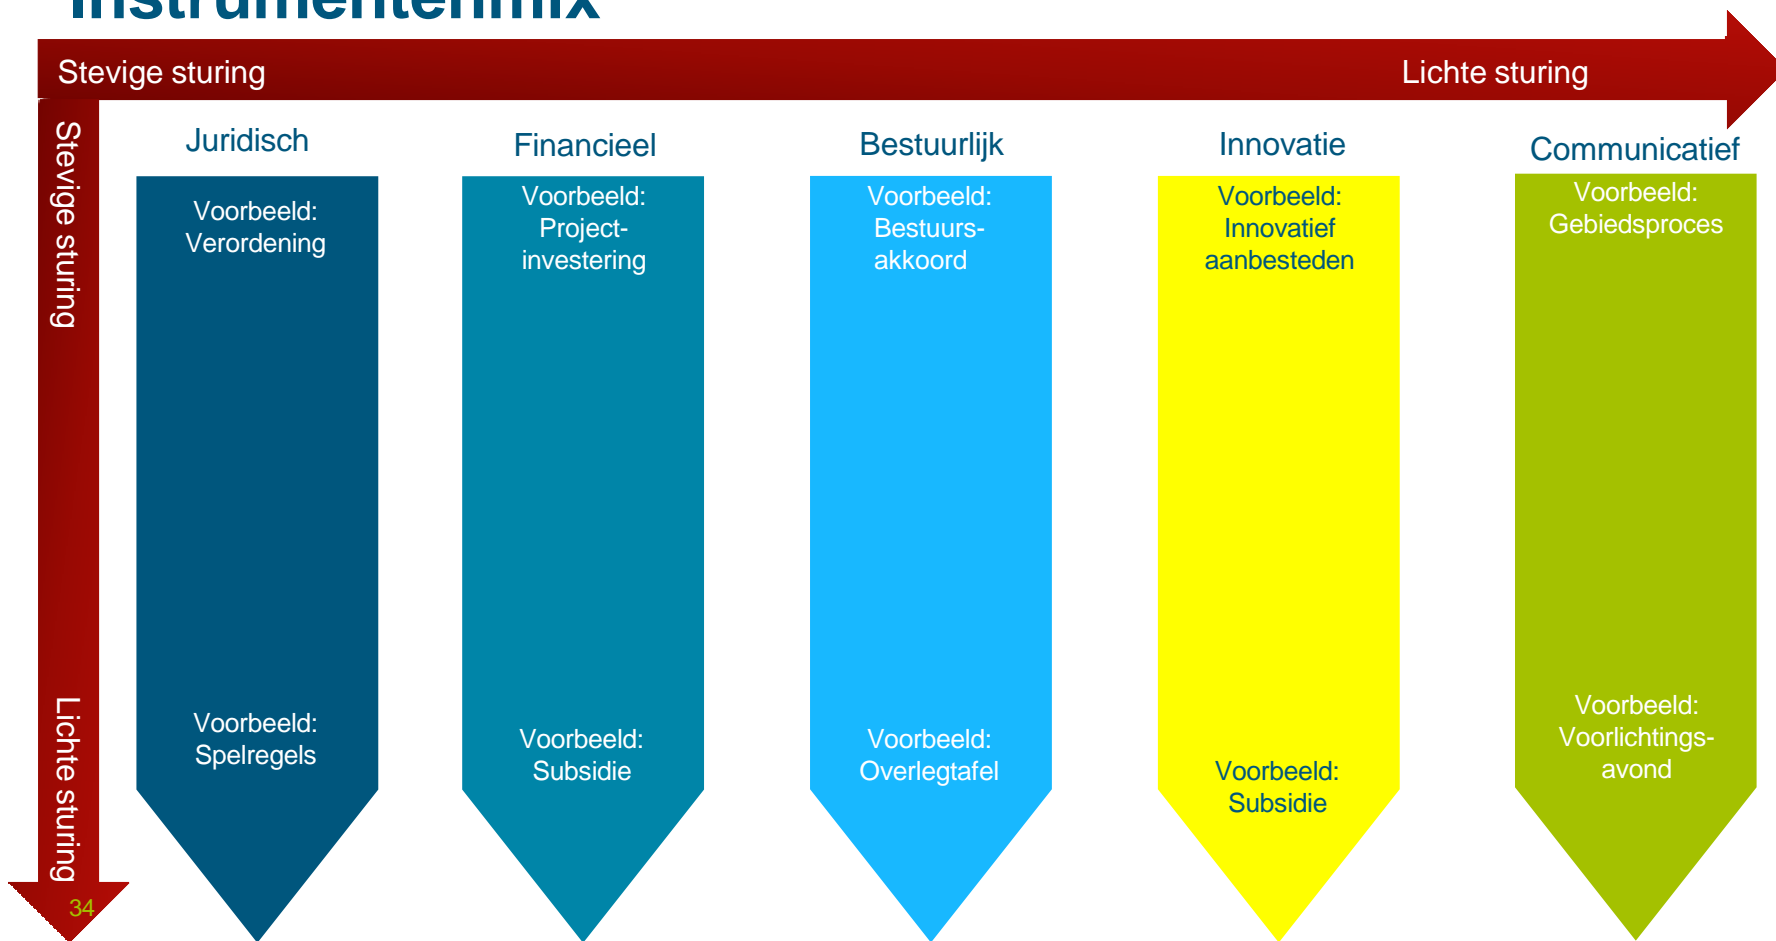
Instrumentenmix

Stevige sturing

Lichte sturing

Stevige sturing

Lichte sturing

Juridisch

Voorbeeld: Verordening

Voorbeeld: Spelregels

Financieel

Voorbeeld: Projectinvestering

Voorbeeld: Subsidie

Bestuurlijk

Voorbeeld: Bestuursakkoord

Voorbeeld: Overlegtafel

Innovatie

Voorbeeld: Innovatief aanbesteden

Voorbeeld: Subsidie

Communicatief

Voorbeeld: Gebiedsproces

Voorbeeld: Voorlichtingsavond

34